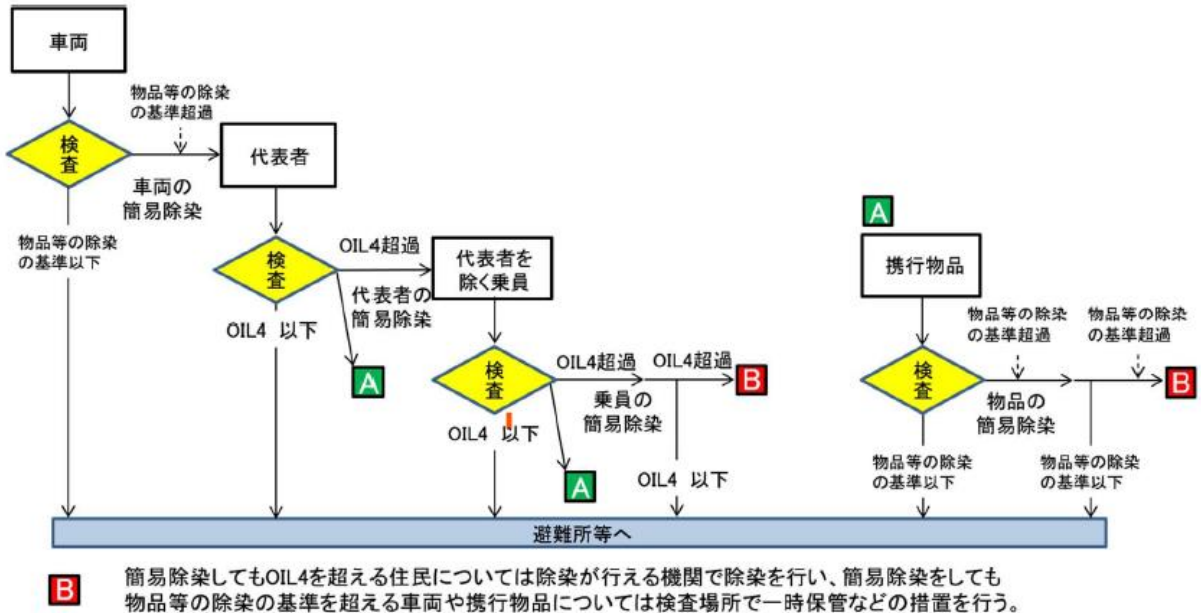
車両

物品等の除染の基準超過

検査

代表者

車両の簡易除染

物品等の除染の基準以下

検査

OIL4超過

代表者を除く乗員

代表者の簡易除染

OIL4 以下

A

検査

OIL4超過

OIL4超過

B

乗員の簡易除染

OIL4 以下

A

OIL4 以下

A

携行物品

物品等の除染の基準超過

物品等の除染の基準超過

検査

B

物品の簡易除染

物品等の除染の基準以下

物品等の除染の基準以下

避難所等へ

B 簡易除染してもOIL4を超える住民については除染が行える機関で除染を行い、簡易除染をしても物品等の除染の基準を超える車両や携行物品については検査場所で一時保管などの措置を行う。